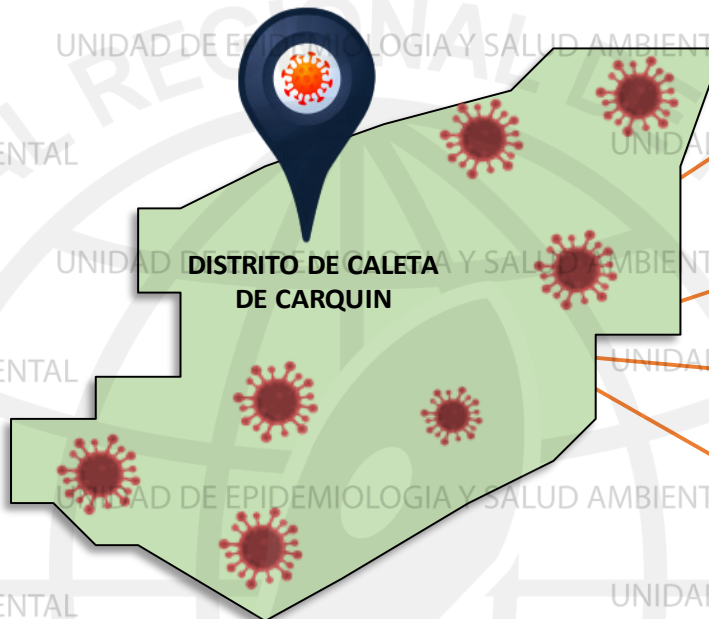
UNIDAD DE EPIDEMIOLOGIA Y SALUD AMBIENTAL

ENTAL

UNIDAD

UNIDAD DE EPIDEMIOLOGIA Y SALUD AMBIENTAL

DISTRITO DE CALETA DE CARQUIN

ENTAL

UNIDAD

UNIDAD DE EPIDEMIOLOGIA Y SALUD AMBIENTAL

ENTAL

UNIDAD